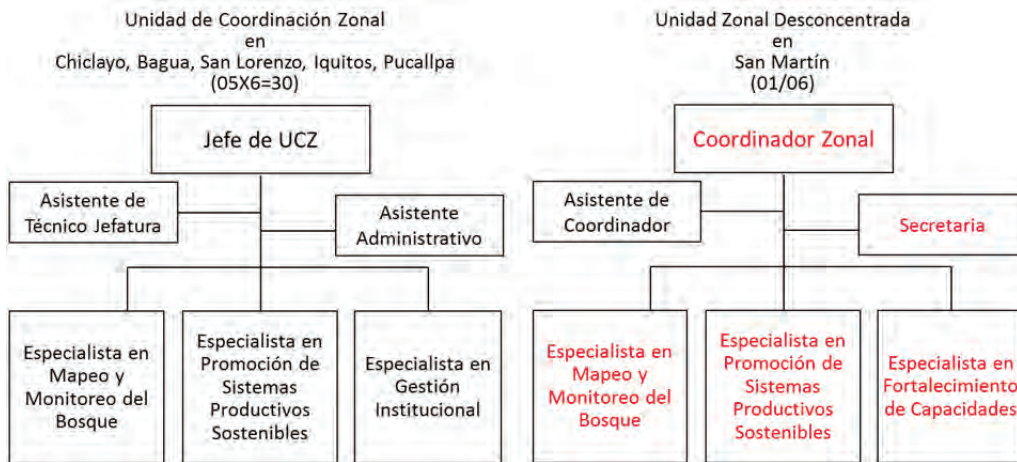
Unidad de Coordinación Zonal
en
Chiclayo, Bagua, San Lorenzo, Iquitos, Pucallpa
(05X6=30)

Jefe de UCZ

Asistente de Técnico Jefatura

Asistente Administrativo

Especialista en Mapeo y Monitoreo del Bosque

Especialista en Promoción de Sistemas Productivos Sostenibles

Especialista en Gestión Institucional

Unidad Zonal Desconcentrada
en
San Martín
(01/06)

Coordinador Zonal

Asistente de Coordinador

Secretaria

Especialista en Mapeo y Monitoreo del Bosque

Especialista en Promoción de Sistemas Productivos Sostenibles

Especialista en Fortalecimiento de Capacidades